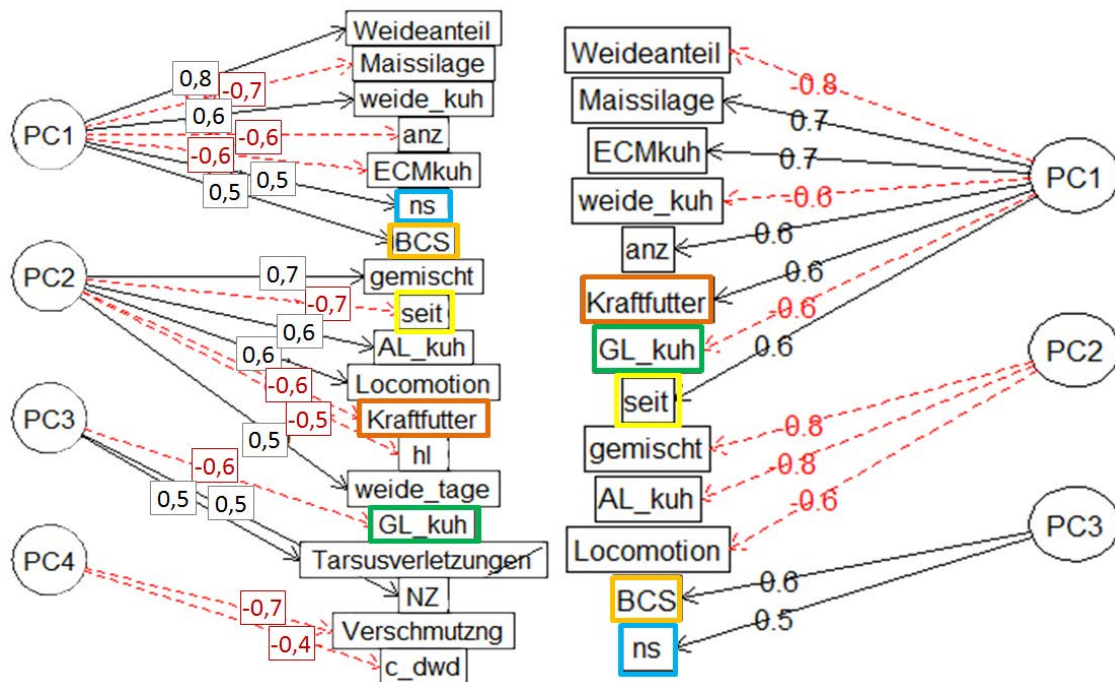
Weideanteil
Maissilage
weide_kuh
anz
ECMkuh
ns
BCS
gemischt
seit
AL_kuh
Locomotion
Kraftfutter
hl
weide_tage
GL_kuh
Tarsusverletzungen
NZ
Verschmutzng
c_dwd

PC1
0,8
-0,7
0,6
-0,6
-0,6
0,5
0,5

PC2
0,7
-0,7
0,6
0,6
-0,6
-0,5
0,5

PC3
-0,6
0,5
0,5

PC4
-0,7
-0,4

Weideanteil
Maissilage
ECMkuh
weide_kuh
anz
Kraftfutter
GL_kuh
seit
gemischt
AL_kuh
Locomotion
BCS
ns

PC1
-0.8
0.7
0.7
-0.6
0.6
0.6
-0.6
0.6

PC2
-0.8
-0.8
-0.6

PC3
0.6
0.5